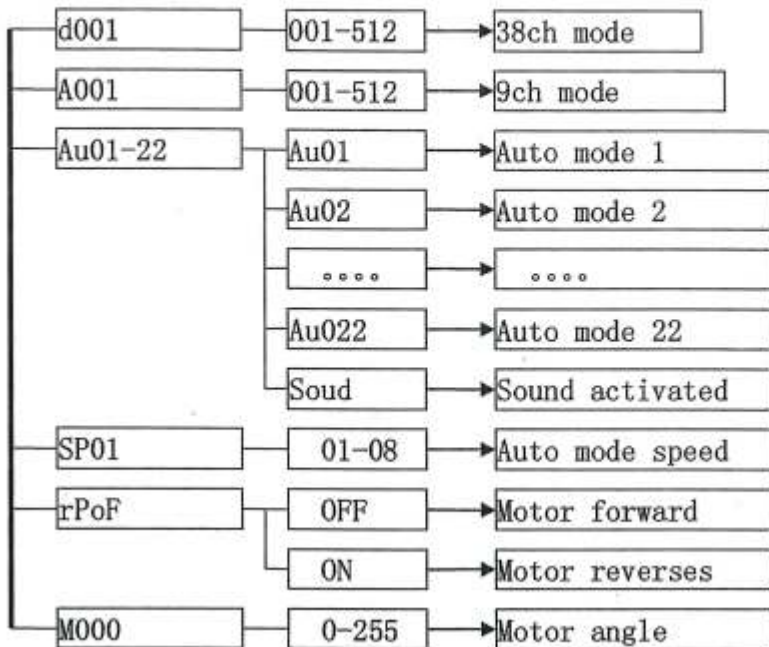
d001
001-512
38ch mode
A001
001-512
9ch mode
Au01-22
Au01
Auto mode 1
Au02
Auto mode 2
....
....
Au022
Auto mode 22
Soud
Sound activated
SP01
01-08
Auto mode speed
rPoF
OFF
Motor forward
ON
Motor reverses
M000
0-255
Motor angle